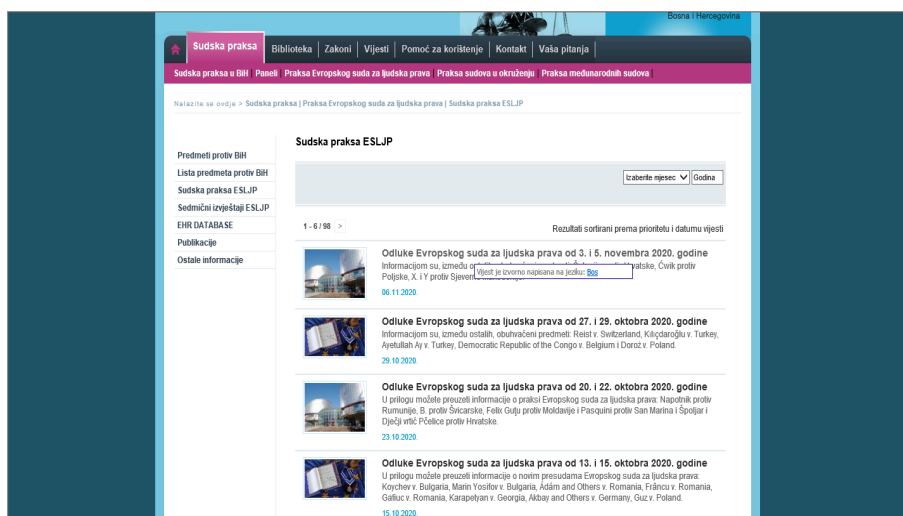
Bosna i Hercegovina

Sudska praksa | Biblioteka | Zakoni | Vijesti | Pomoć za korištenje | Kontakt | Vaša pitanja

Sudska praksa u BiH | Paneli | Praksa Evropskog suda za ljudska prava | Praksa sudova u okruženju | Praksa međunarodnih sudova

Nalazite se ovdje > Sudska praksa | Praksa Evropskog suda za ljudska prava | Sudska praksa ESLJP

Predmeti protiv BiH
Lista predmeta protiv BiH
Sudska praksa ESLJP
Sedmični izvještaji ESLJP
EHR DATABASE
Publikacije
Ostale informacije

Sudska praksa ESLJP

Izaberite mjesec | Godina

1 - 6 / 98 >

Rezultati sortirani prema prioritetu i datumu vijesti

Odluke Evropskog suda za ljudska prava od 3. i 5. novembra 2020. godine
Informacijom su, između o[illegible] Hrvatske, Čvik protiv Poljske, X. i Y protiv Sjeve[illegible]
Vijest je izvorno napisana na jeziku: Bos
06.11.2020.

Odluke Evropskog suda za ljudska prava od 27. i 29. oktobra 2020. godine
Informacijom su, između ostalih, obuhvaćeni predmeti: Reist v. Switzerland, Kılıçdaroğlu v. Turkey, Ayetullah Ay v. Turkey, Democratic Republic of the Congo v. Belgium i Doroz v. Poland.
29.10.2020.

Odluke Evropskog suda za ljudska prava od 20. i 22. oktobra 2020. godine
U prilogu možete preuzeti informacije o praksi Evropskog suda za ljudska prava: Napotnik protiv Rumunije, B. protiv Švicarske, Felix Guţu protiv Moldavije i Pasquini protiv San Marina i Špoljar i Dječji vrtić Pčelice protiv Hrvatske.
23.10.2020.

Odluke Evropskog suda za ljudska prava od 13. i 15. oktobra 2020. godine
U prilogu možete preuzeti informacije o novim presudama Evropskog suda za ljudska prava: Koychev v. Bulgaria, Marin Yosifov v. Bulgaria, Ádám and Others v. Romania, Fiançu v. Romania, Gafiuc v. Romania, Karapetyan v. Georgia, Akbay and Others v. Germany, Guz v. Poland.
15.10.2020.